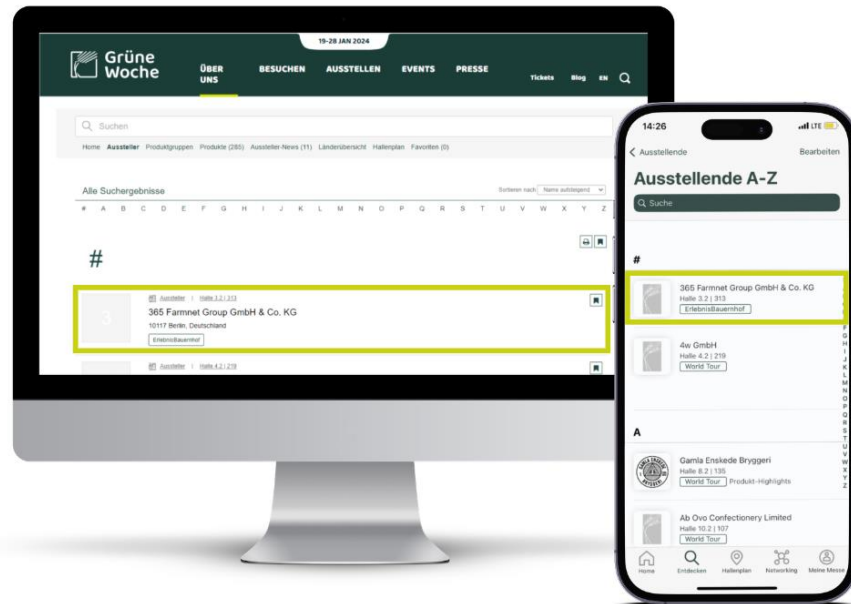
19-28 JAN 2024

Grüne Woche

ÜBER UNS BESUCHEN AUSSTELLEN EVENTS PRESSE Tickets Blog EN

Suchen

Home Aussteller Produktgruppen Produkte (285) Aussteller-News (11) Länderübersicht Hallenplan Favoriten (0)

Alle Suchergebnisse

Sortieren nach: Name aufsteigend

# A B C D E F G H I J K L M N O P Q R S T U V W X Y Z

#

Aussteller | Halle 3.2 | 313

365 Farmnet Group GmbH & Co. KG

10117 Berlin, Deutschland

ErlebnisBauernhof

Aussteller | Halle 4.2 | 219

14:26

LTE

Ausstellende

Bearbeiten

Ausstellende A-Z

Suche

#

365 Farmnet Group GmbH & Co. KG

Halle 3.2 | 313

ErlebnisBauernhof

4w GmbH

Halle 4.2 | 219

World Tour

A

Gamla Enskede Bryggeri

Halle 8.2 | 135

World Tour Produkt-Highlights

Ab Ovo Confectionery Limited

Halle 10.2 | 107

World Tour

Home Entdecken Hallenplan Networking Meine Messe